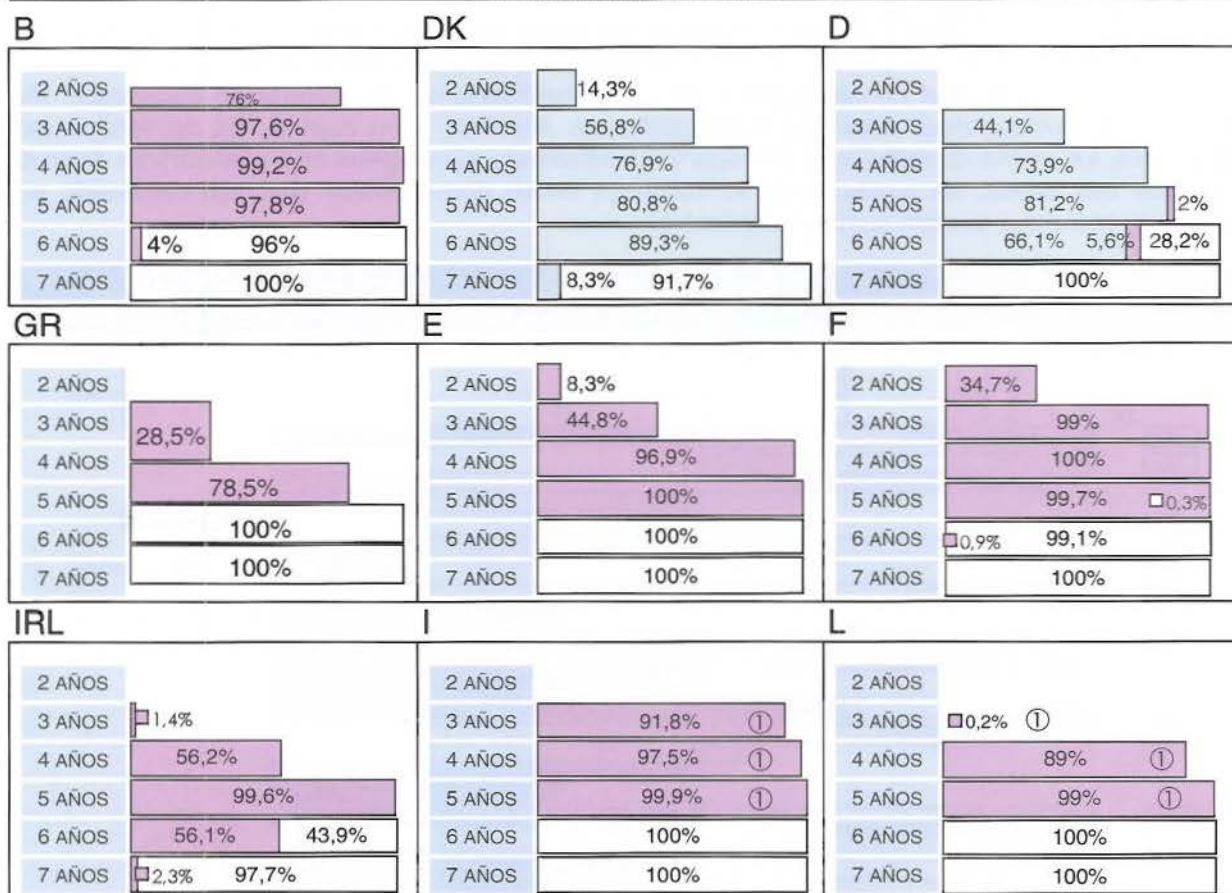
B

| | |
|---|---|
| 2 AÑOS | 76% |
| 3 AÑOS | 97,6% |
| 4 AÑOS | 99,2% |
| 5 AÑOS | 97,8% |
| 6 AÑOS | 4% 96% |
| 7 AÑOS | 100% |

DK

| | |
|---|---|
| 2 AÑOS | 14,3% |
| 3 AÑOS | 56,8% |
| 4 AÑOS | 76,9% |
| 5 AÑOS | 80,8% |
| 6 AÑOS | 89,3% |
| 7 AÑOS | 8,3% 91,7% |

D

| | |
|---|---|
| 2 AÑOS | |
| 3 AÑOS | 44,1% |
| 4 AÑOS | 73,9% |
| 5 AÑOS | 81,2% 2% |
| 6 AÑOS | 66,1% 5,6% 28,2% |
| 7 AÑOS | 100% |

GR

| | |
|---|---|
| 2 AÑOS | |
| 3 AÑOS | 28,5% |
| 4 AÑOS | |
| 5 AÑOS | 78,5% |
| 6 AÑOS | 100% |
| 7 AÑOS | 100% |

E

| | |
|---|---|
| 2 AÑOS | 8,3% |
| 3 AÑOS | 44,8% |
| 4 AÑOS | 96,9% |
| 5 AÑOS | 100% |
| 6 AÑOS | 100% |
| 7 AÑOS | 100% |

F

| | |
|---|---|
| 2 AÑOS | 34,7% |
| 3 AÑOS | 99% |
| 4 AÑOS | 100% |
| 5 AÑOS | 99,7% 0,3% |
| 6 AÑOS | 0,9% 99,1% |
| 7 AÑOS | 100% |

IRL

| | |
|---|---|
| 2 AÑOS | |
| 3 AÑOS | 1,4% |
| 4 AÑOS | 56,2% |
| 5 AÑOS | 99,6% |
| 6 AÑOS | 56,1% 43,9% |
| 7 AÑOS | 2,3% 97,7% |

I

| | |
|---|---|
| 2 AÑOS | |
| 3 AÑOS | 91,8% ① |
| 4 AÑOS | 97,5% ① |
| 5 AÑOS | 99,9% ① |
| 6 AÑOS | 100% |
| 7 AÑOS | 100% |

L

| | |
|---|---|
| 2 AÑOS | |
| 3 AÑOS | 0,2% ① |
| 4 AÑOS | 89% ① |
| 5 AÑOS | 99% ① |
| 6 AÑOS | 100% |
| 7 AÑOS | 100% |